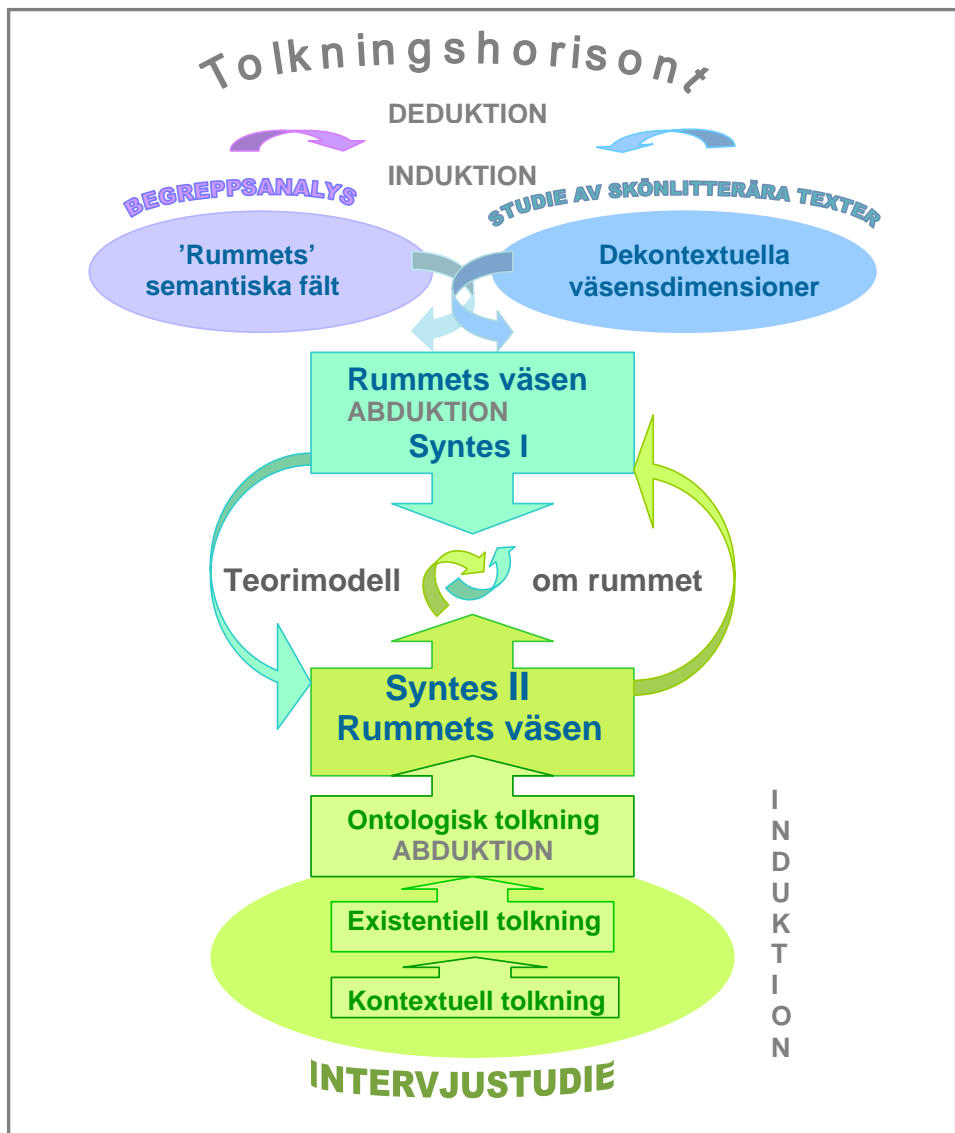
Tolkningshorisont

DEDUKTION

INDUKTION

BEGREPPSANALYS

STUDIE AV SKÖNLITTERÄRA TEXTER

'Rummets' semantiska fält

Dekontextuella väsensdimensioner

Rummets väsen
ABDUKTION
Syntes I

Teorimodell om rummet

Syntes II
Rummets väsen

Ontologisk tolkning
ABDUKTION

Existentiell tolkning

Kontextuell tolkning

INDUKTION

INTERVJUSTUDIE